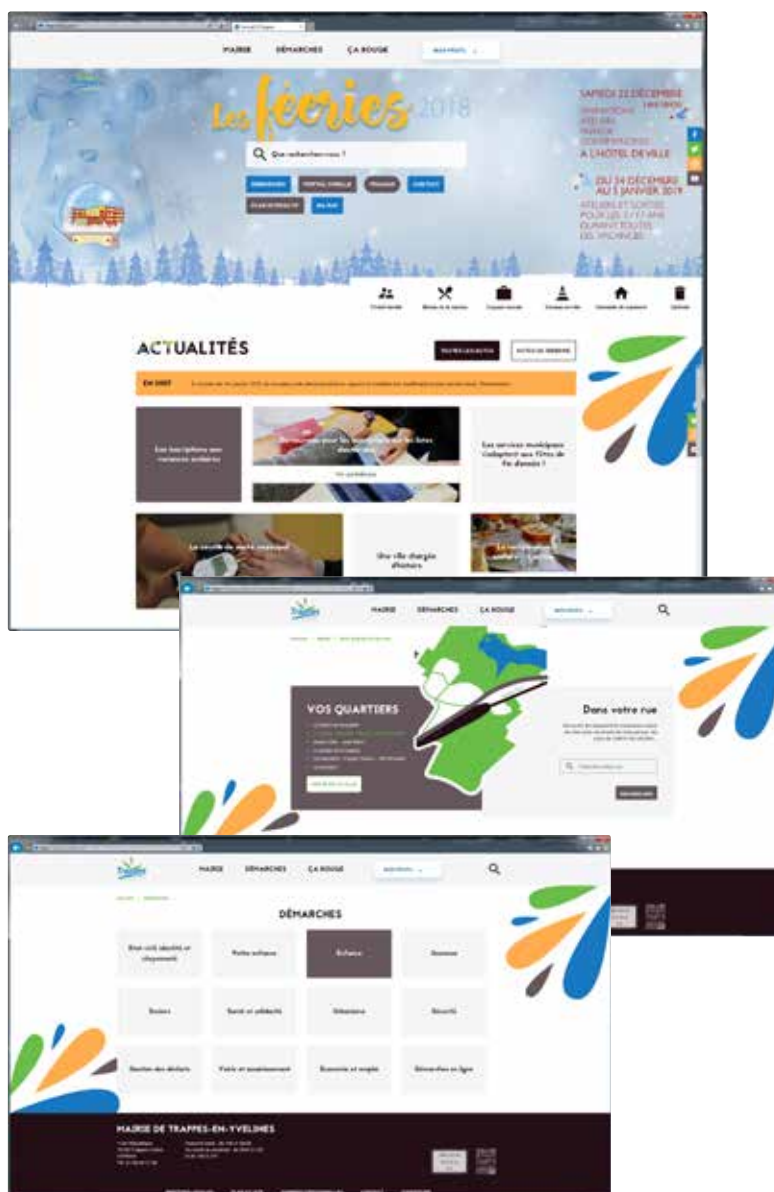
MAIRIE DÉMARCHES ÇA BOUGE

Les féeries 2018

SAMEDI 22 DÉCEMBRE
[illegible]
À L'HÔTEL DE VILLE
DU 24 DÉCEMBRE AU 5 JANVIER 2019
ATELIERS ET SORTIES POUR LES 3/17 ANS DURANT TOUTES LES VACANCES

Que recherchez-vous ?

ACTUALITÉS

TOUTES LES ACTUS

Les services municipaux s'adaptent aux fêtes de fin d'année !

Une ville chargée d'histoire

MAIRIE DÉMARCHES ÇA BOUGE

VOS QUARTIERS

Dans votre rue

MAIRIE DÉMARCHES ÇA BOUGE

DÉMARCHES

| | | | |
|---|---|---|---|
| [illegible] | Petite enfance | Enfance | Jeunesse |
| Seniors | Santé et solidarité | Urbanisme | Sécurité |
| Gestion des déchets | Voirie et stationnement | Economie et emploi | Démarches en ligne |

MAIRIE DE TRAPPES-EN-YVELINES